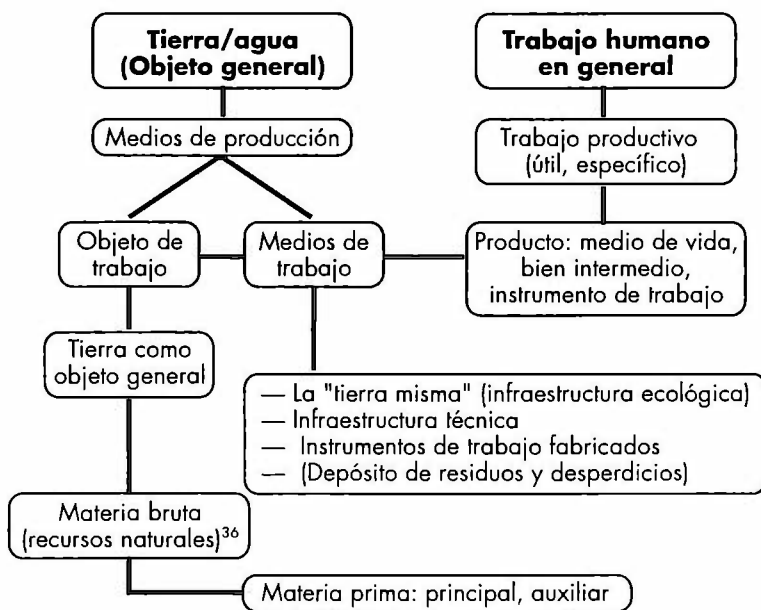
**Tierra/agua (Objeto general)**

**Trabajo humano en general**

Medios de producción

Trabajo productivo (útil, específico)

Objeto de trabajo

Medios de trabajo

Producto: medio de vida, bien intermedio, instrumento de trabajo

Tierra como objeto general

— La "tierra misma" (infraestructura ecológica)
— Infraestructura técnica
— Instrumentos de trabajo fabricados
— (Depósito de residuos y desperdicios)

Materia bruta (recursos naturales)$^{36}$

Materia prima: principal, auxiliar